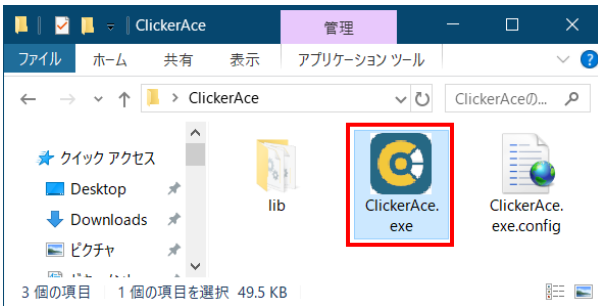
ClickerAce
管理
ファイル ホーム 共有 表示 アプリケーション ツール
ClickerAce
ClickerAceの...
クイック アクセス
Desktop
Downloads
ピクチャ
lib
ClickerAce.exe
ClickerAce.exe.config
3 個の項目 1 個の項目を選択 49.5 KB